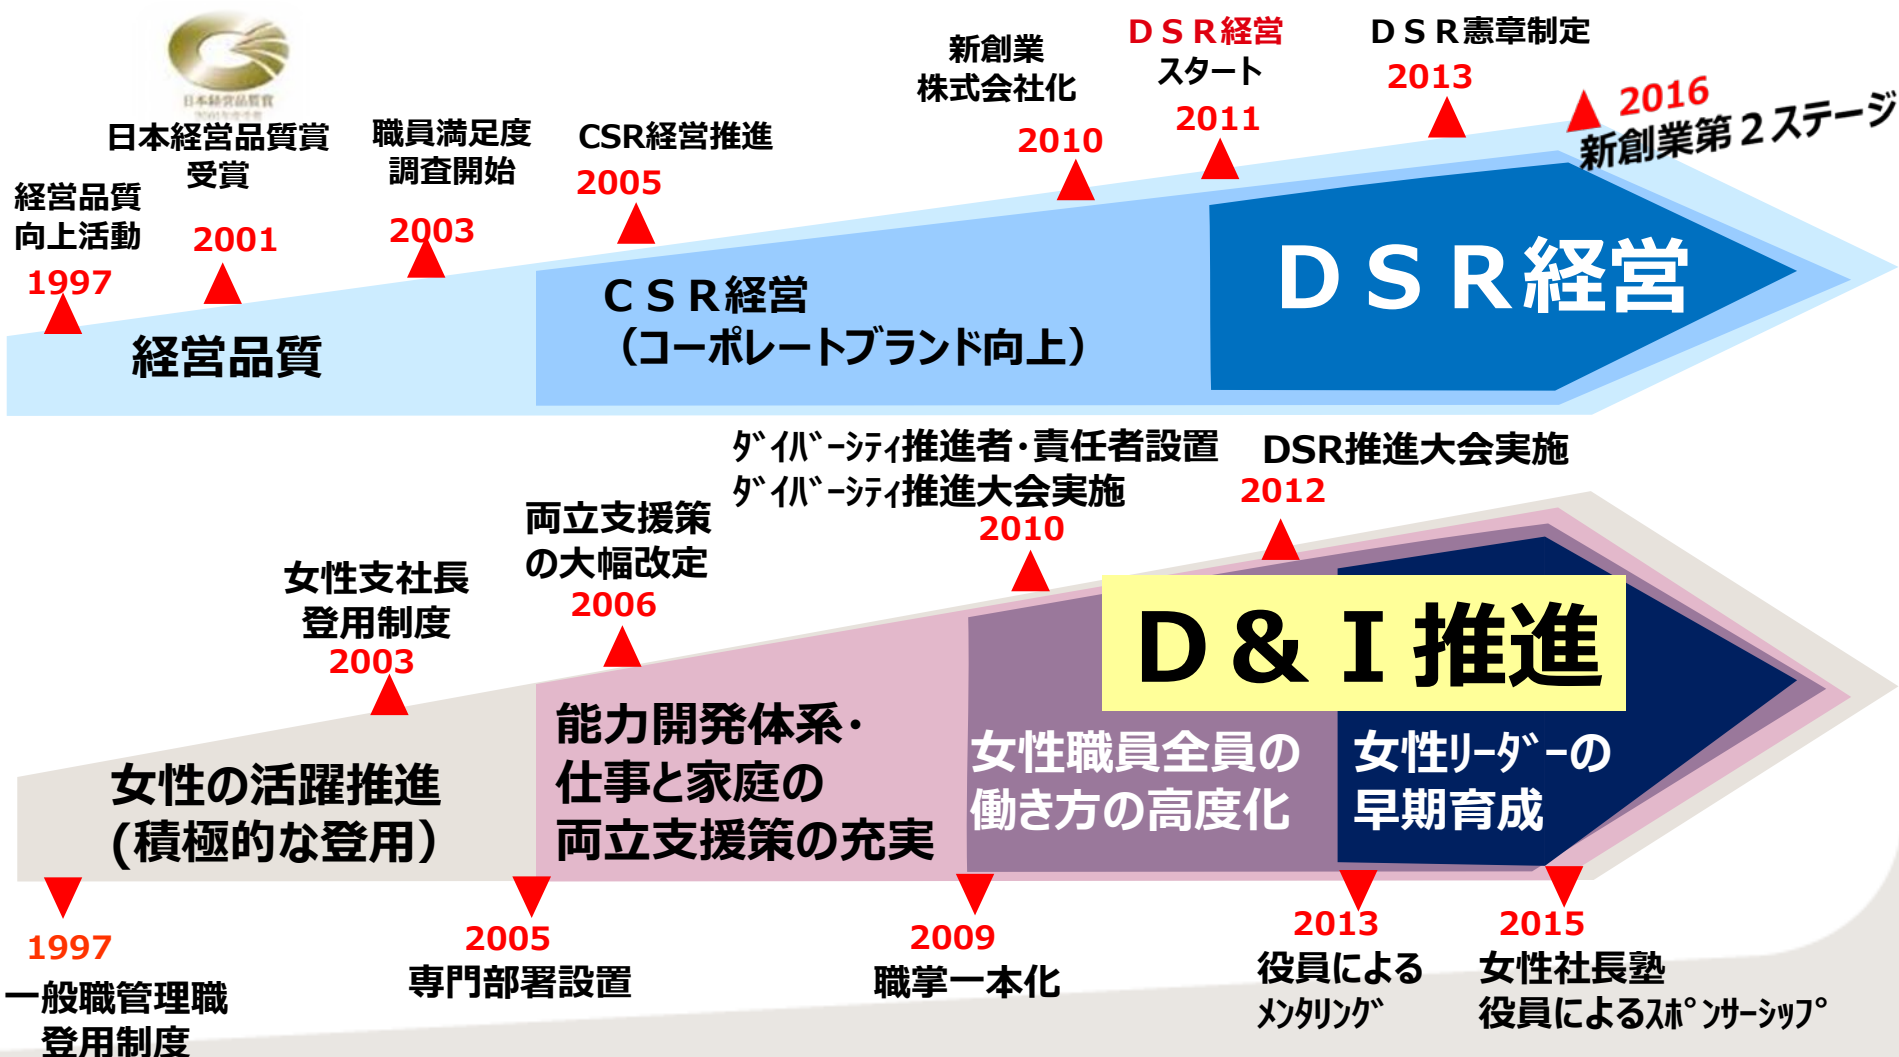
日本経営品質賞

日本経営品質賞受賞
2001

経営品質向上活動
1997

職員満足度調査開始
2003

CSR経営推進
2005

新創業株式会社化
2010

ＤＳＲ経営スタート
2011

ＤＳＲ憲章制定
2013

2016
新創業第２ステージ

経営品質

ＣＳＲ経営
（コーポレートブランド向上）

ＤＳＲ経営

ﾀﾞｲﾊﾞｰｼﾃｨ推進者･責任者設置
ﾀﾞｲﾊﾞｰｼﾃｨ推進大会実施
2010

DSR推進大会実施
2012

両立支援策の大幅改定
2006

女性支社長登用制度
2003

Ｄ＆Ｉ推進

女性の活躍推進
(積極的な登用)

能力開発体系･
仕事と家庭の
両立支援策の充実

女性職員全員の
働き方の高度化

女性ﾘｰﾀﾞｰの
早期育成

1997
一般職管理職登用制度

2005
専門部署設置

2009
職掌一本化

2013
役員による
ﾒﾝﾀﾘﾝｸﾞ

2015
女性社長塾
役員によるｽﾎﾟﾝｻｰｼｯﾌﾟ